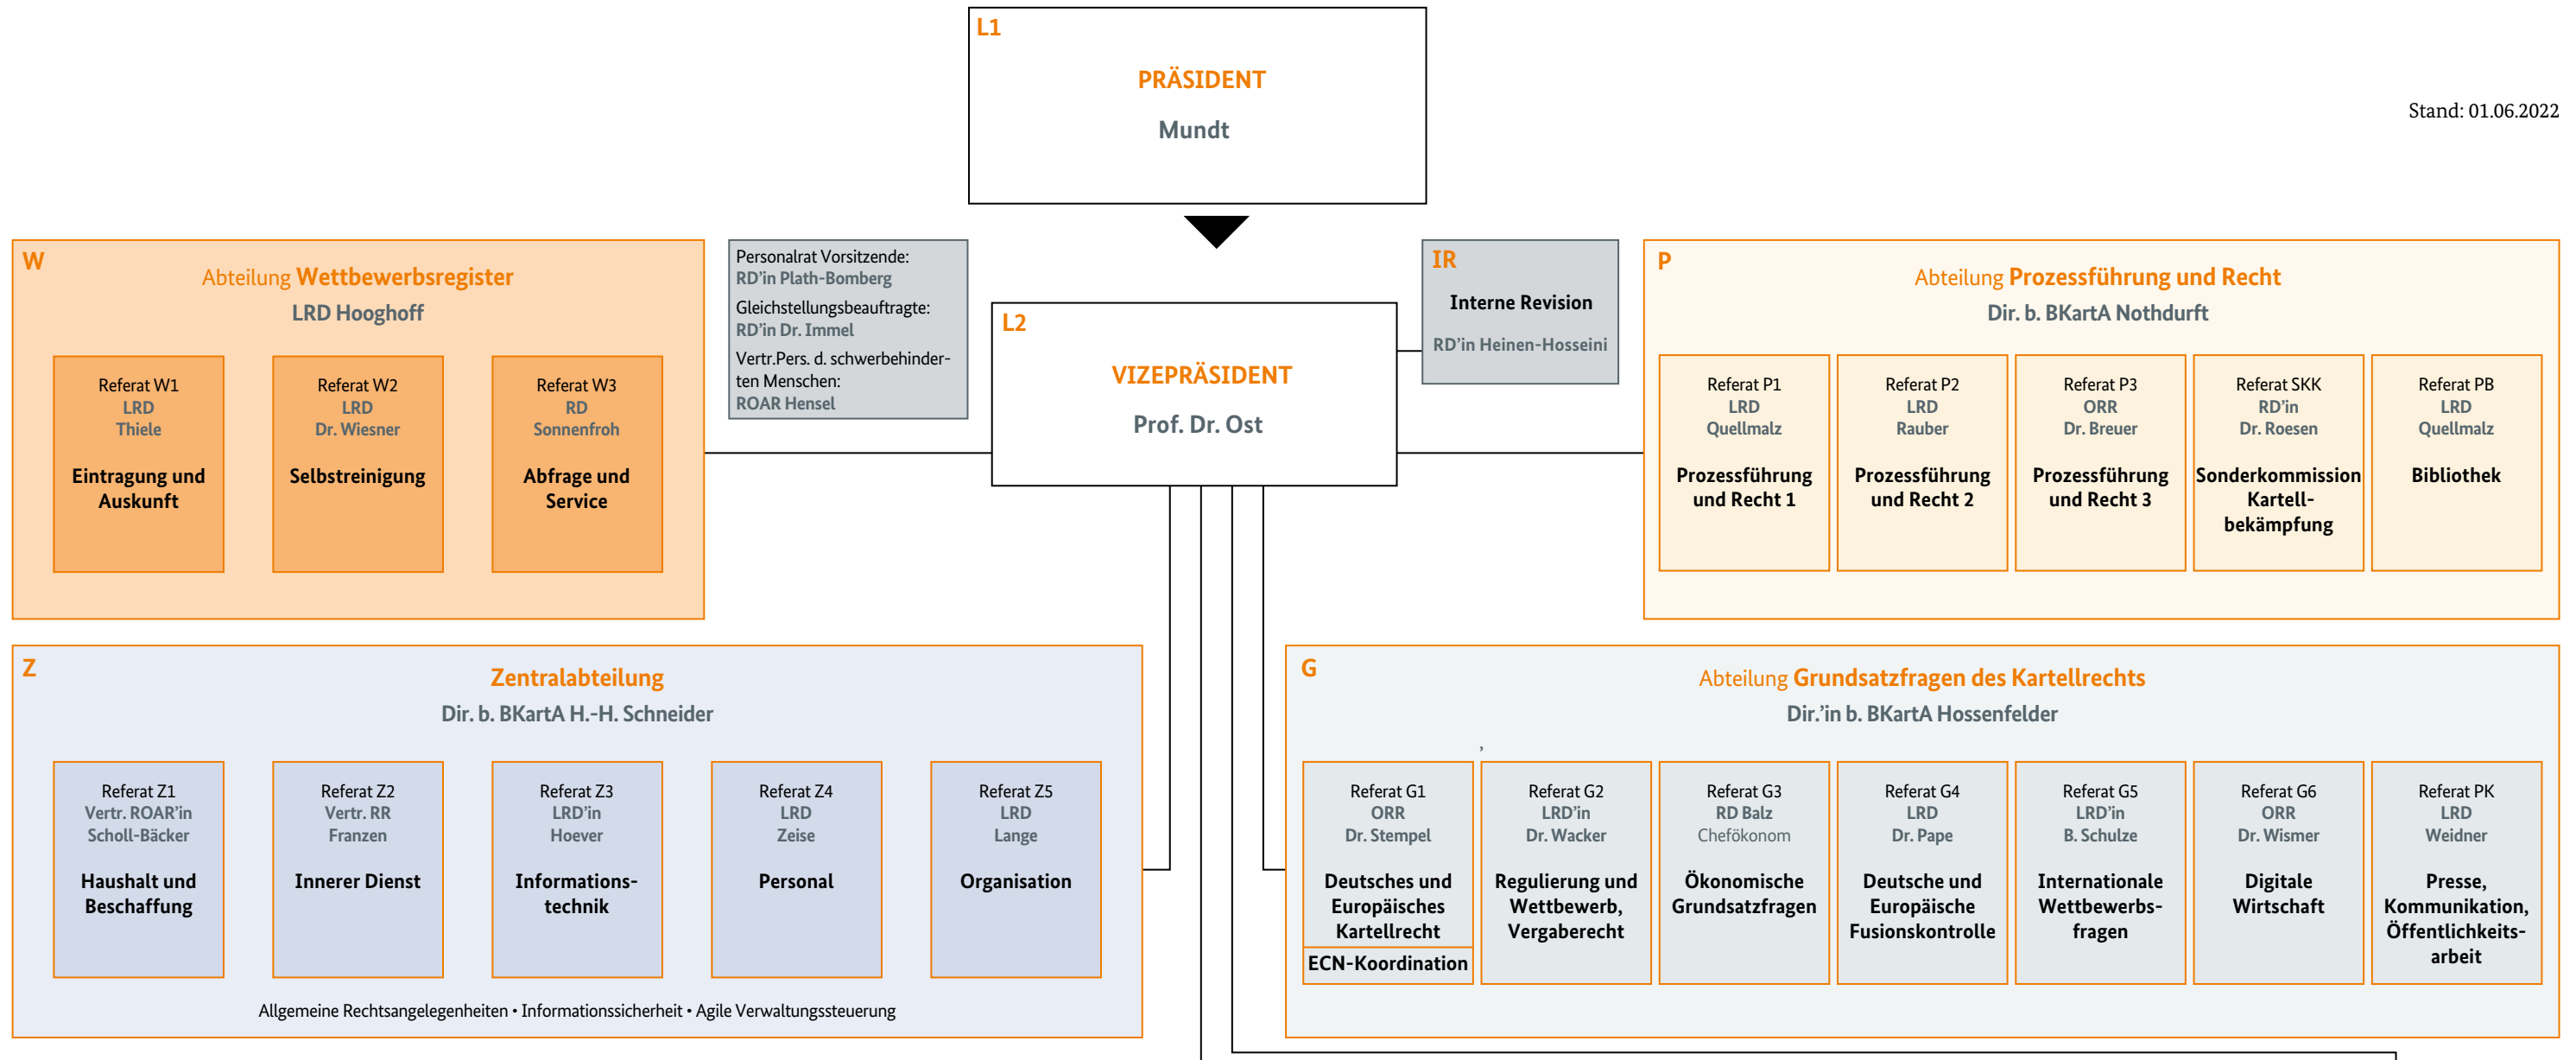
L1
PRÄSIDENT
Mundt

Stand: 01.06.2022

W
Abteilung Wettbewerbsregister
LRD Hooghoff

Referat W1
LRD
Thiele
Eintragung und Auskunft

Referat W2
LRD
Dr. Wiesner
Selbstreinigung

Referat W3
RD
Sonnenfroh
Abfrage und Service

Personalrat Vorsitzende:
RD'in Plath-Bomberg
Gleichstellungsbeauftragte:
RD'in Dr. Immel
Vertr.Pers. d. schwerbehinderten Menschen:
ROAR Hensel

L2
VIZEPRÄSIDENT
Prof. Dr. Ost

IR
Interne Revision
RD'in Heinen-Hosseini

P
Abteilung Prozessführung und Recht
Dir. b. BKartA Nothdurft

Referat P1
LRD
Quellmalz
Prozessführung und Recht 1

Referat P2
LRD
Rauber
Prozessführung und Recht 2

Referat P3
ORR
Dr. Breuer
Prozessführung und Recht 3

Referat SKK
RD'in
Dr. Roesen
Sonderkommission Kartellbekämpfung

Referat PB
LRD
Quellmalz
Bibliothek

Z
Zentralabteilung
Dir. b. BKartA H.-H. Schneider

Referat Z1
Vertr. ROAR'in
Scholl-Bäcker
Haushalt und Beschaffung

Referat Z2
Vertr. RR
Franzen
Innerer Dienst

Referat Z3
LRD'in
Hoever
Informationstechnik

Referat Z4
LRD
Zeise
Personal

Referat Z5
LRD
Lange
Organisation

Allgemeine Rechtsangelegenheiten • Informationssicherheit • Agile Verwaltungssteuerung

G
Abteilung Grundsatzfragen des Kartellrechts
Dir.'in b. BKartA Hossenfelder

Referat G1
ORR
Dr. Stempel
Deutsches und Europäisches Kartellrecht
ECN-Koordination

Referat G2
LRD'in
Dr. Wacker
Regulierung und Wettbewerb, Vergaberecht

Referat G3
RD Balz
Chefökonom
Ökonomische Grundsatzfragen

Referat G4
LRD
Dr. Pape
Deutsche und Europäische Fusionskontrolle

Referat G5
LRD'in
B. Schulze
Internationale Wettbewerbsfragen

Referat G6
ORR
Dr. Wismer
Digitale Wirtschaft

Referat PK
LRD
Weidner
Presse, Kommunikation, Öffentlichkeitsarbeit